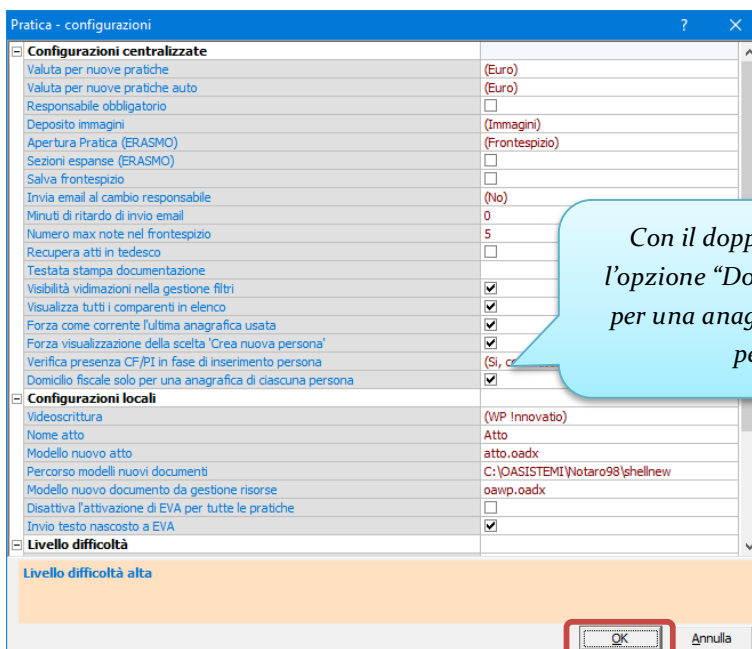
Pratica - configurazioni ? ✕

| Configurazioni centralizzate | |
|---|---|
| Valuta per nuove pratiche | (Euro) |
| Valuta per nuove pratiche auto | (Euro) |
| Responsabile obbligatorio | ☐ |
| Deposito immagini | (Immagini) |
| Apertura Pratica (ERASMO) | (Frontespizio) |
| Sezioni espanse (ERASMO) | ☐ |
| Salva frontespizio | ☐ |
| Invia email al cambio responsabile | (No) |
| Minuti di ritardo di invio email | 0 |
| Numero max note nel frontespizio | 5 |
| Recupera atti in tedesco | ☐ |
| Testata stampa documentazione | |
| Visibilità vidimazioni nella gestione filtri | ☑ |
| Visualizza tutti i comparenti in elenco | ☑ |
| Forza come corrente l'ultima anagrafica usata | ☑ |
| Forza visualizzazione della scelta 'Crea nuova persona' | ☑ |
| Verifica presenza CF/PI in fase di inserimento persona | (Si, c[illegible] |
| Domicilio fiscale solo per una anagrafica di ciascuna persona | ☑ |
| Configurazioni locali | |
| Videoscrittura | (WP !nnovatio) |
| Nome atto | Atto |
| Modello nuovo atto | atto.oadx |
| Percorso modelli nuovi documenti | C:\OASISTEMI\Notaro98\shellnew |
| Modello nuovo documento da gestione risorse | oawp.oadx |
| Disattiva l'attivazione di EVA per tutte le pratiche | ☐ |
| Invio testo nascosto a EVA | ☑ |
| Livello difficoltà | |

Con il dopp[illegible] l'opzione "Do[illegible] per una anag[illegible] pe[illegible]

Livello difficoltà alta

OK Annulla